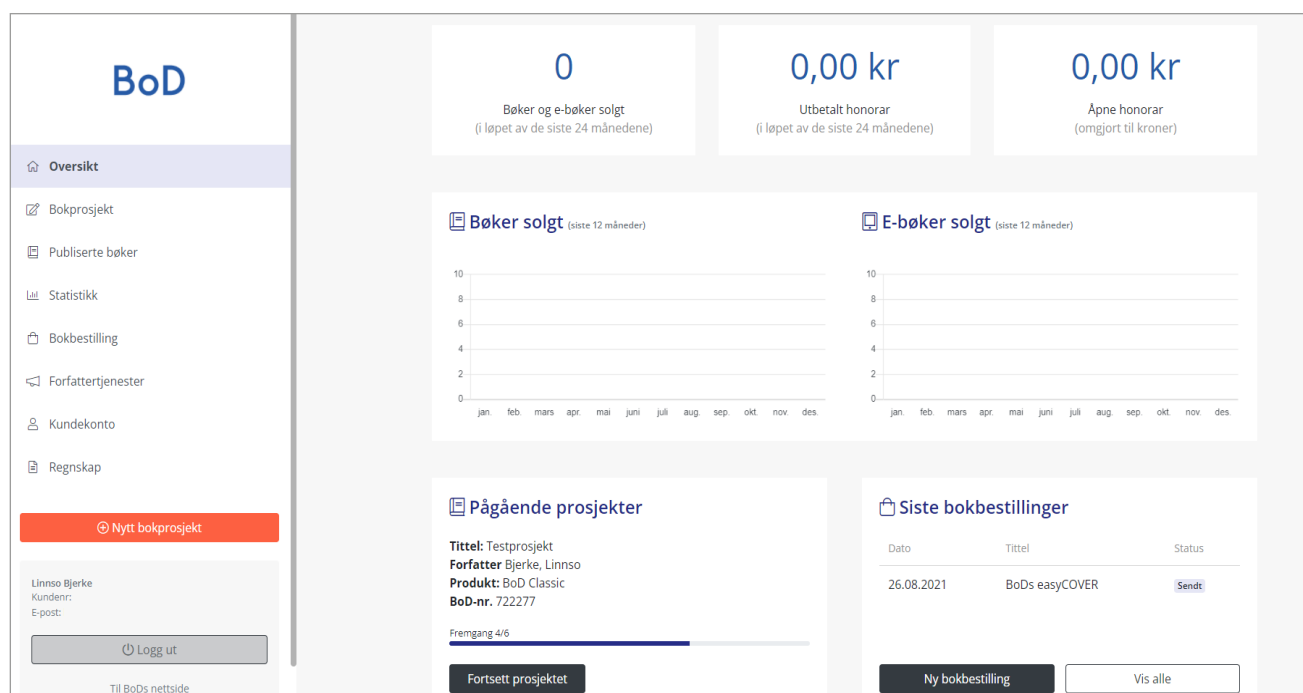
BoD

Oversikt
Bokprosjekt
Publiserte bøker
Statistikk
Bokbestilling
Forfattertjenester
Kundekonto
Regnskap

⊕ Nytt bokprosjekt

Linnso Bjerke
Kundenr:
E-post:

Logg ut

Til BoDs nettside

0
Bøker og e-bøker solgt
(i løpet av de siste 24 månedene)

0,00 kr
Utbetalt honorar
(i løpet av de siste 24 månedene)

0,00 kr
Åpne honorar
(omgjort til kroner)

Bøker solgt (siste 12 måneder)

10
8
6
4
2
0
jan. feb. mars apr. mai juni juli aug. sep. okt. nov. des.

E-bøker solgt (siste 12 måneder)

10
8
6
4
2
0
jan. feb. mars apr. mai juni juli aug. sep. okt. nov. des.

Pågående prosjekter

**Tittel:** Testprosjekt
**Forfatter** Bjerke, Linnso
**Produkt:** BoD Classic
**BoD-nr.** 722277

Fremgang 4/6

Fortsett prosjektet

Siste bokbestillinger

| Dato | Tittel | Status |
|---|---|---|
| 26.08.2021 | BoDs easyCOVER | Sendt |

Ny bokbestilling
Vis alle